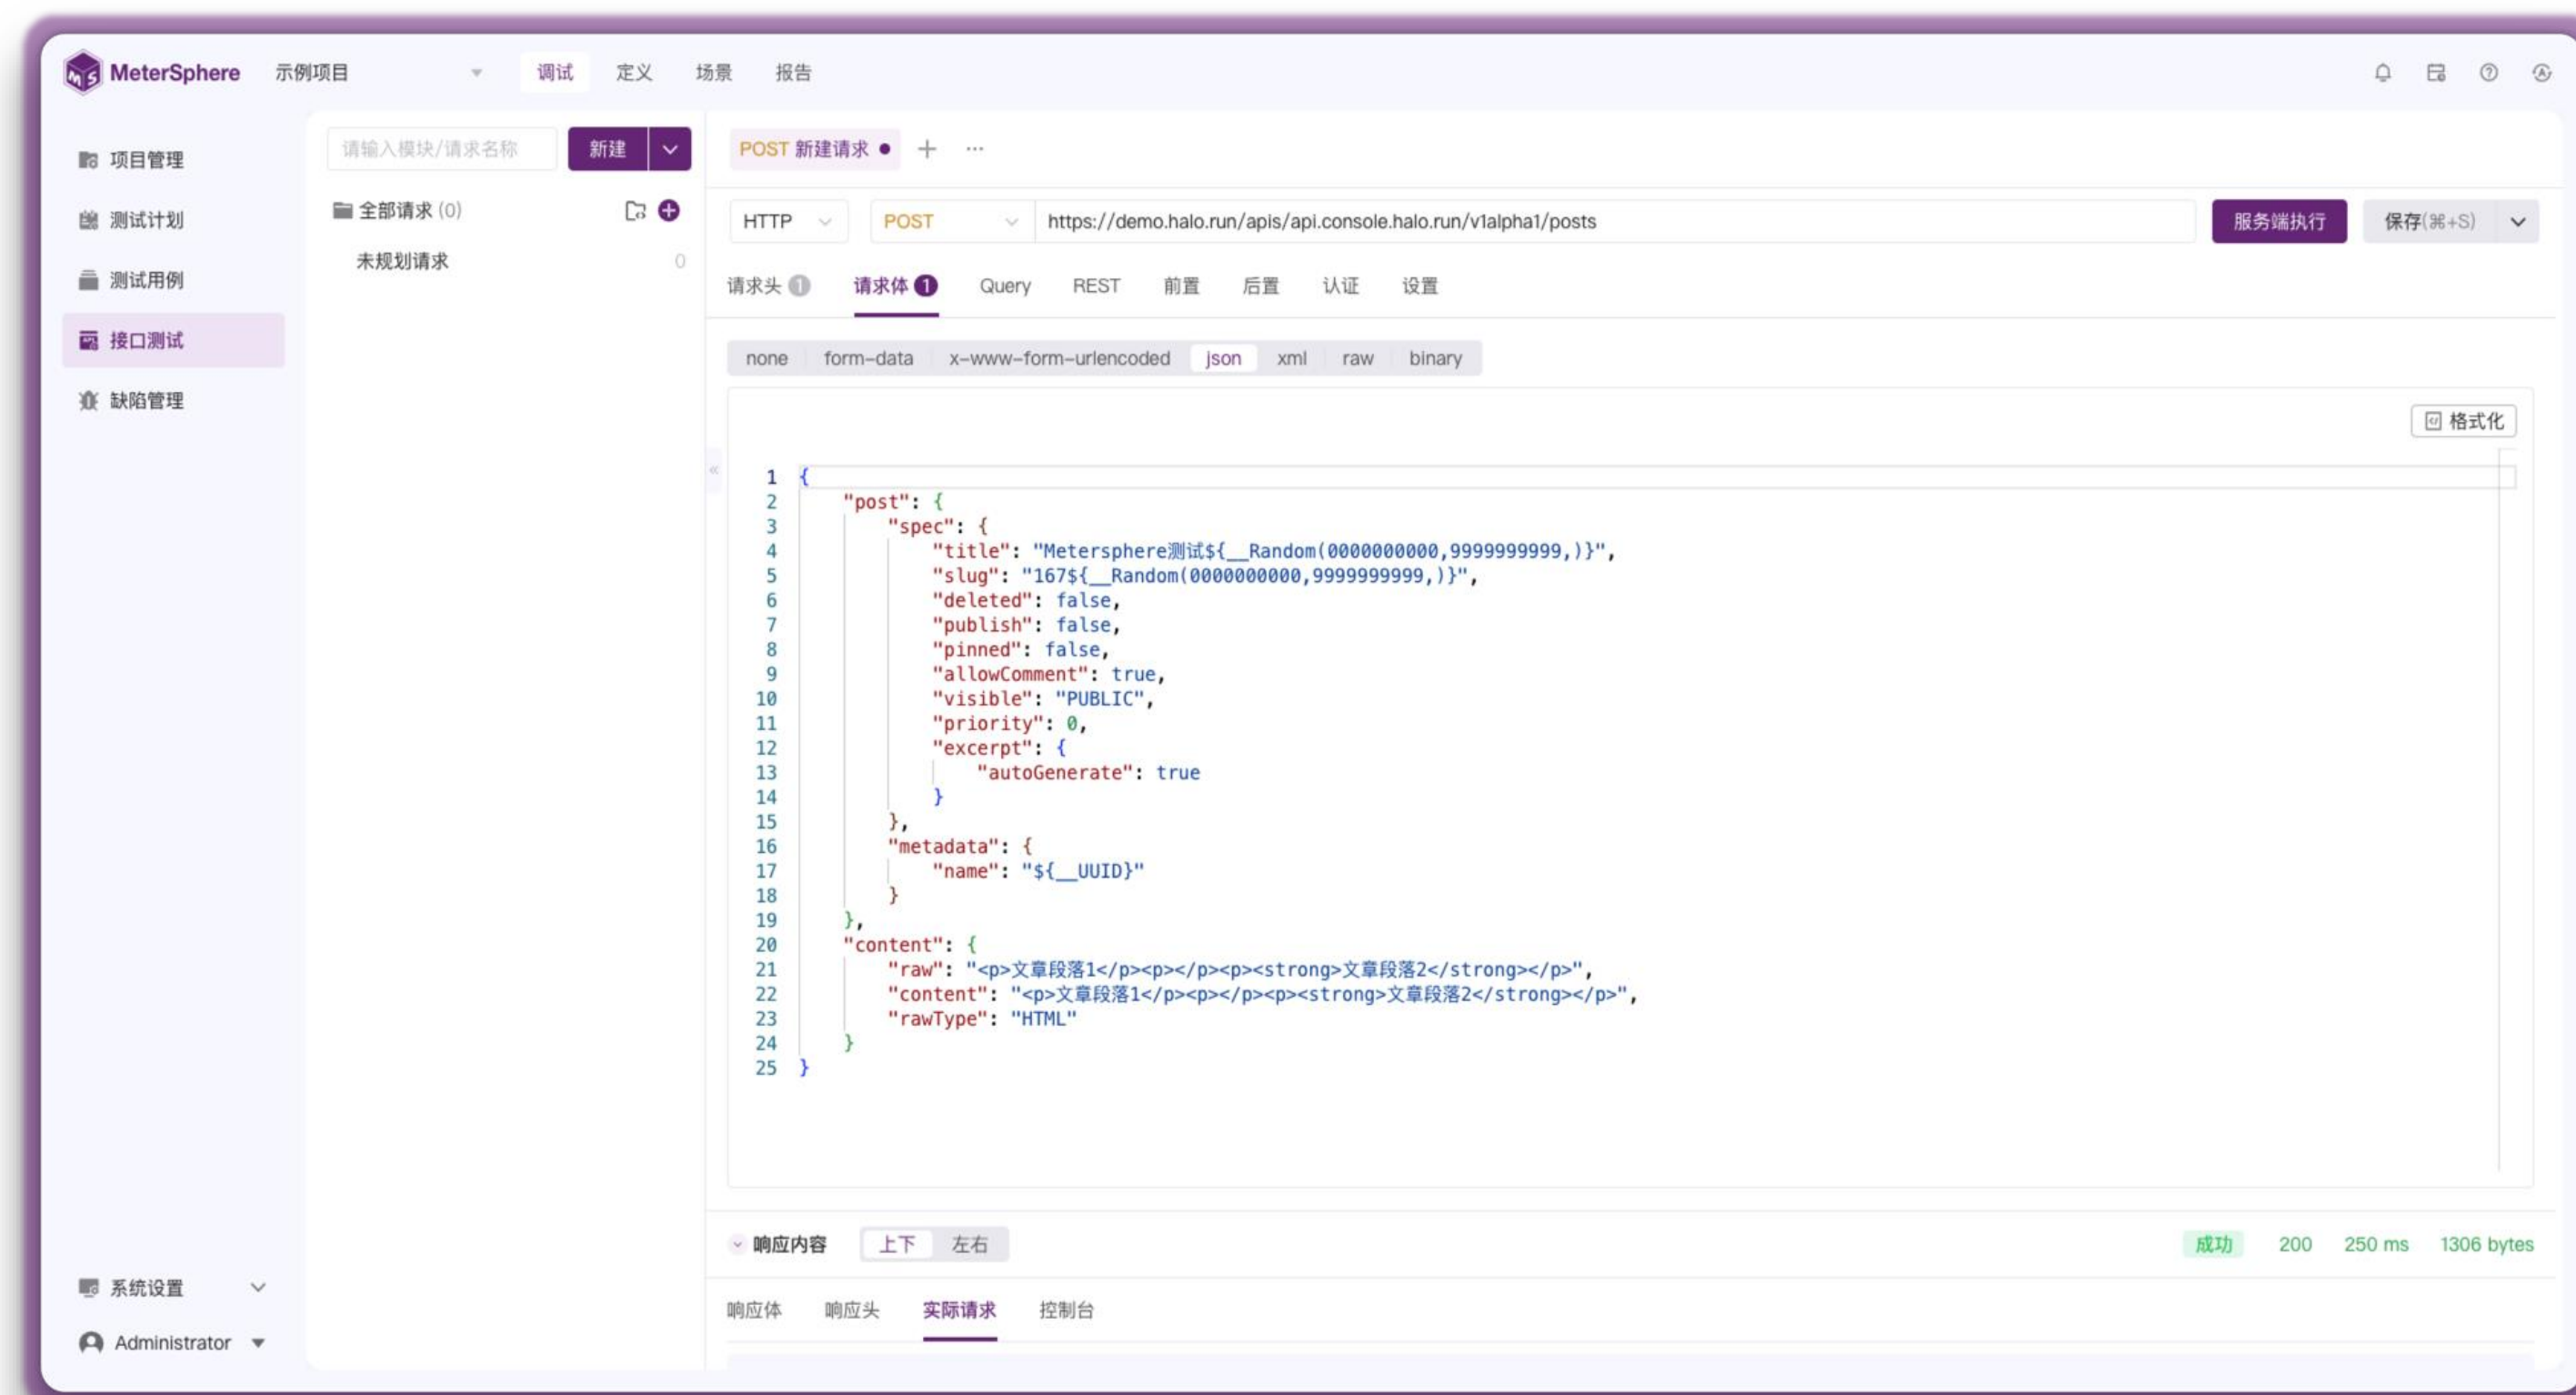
MeterSphere 示例项目 调试 定义 场景 报告

项目管理
测试计划
测试用例
接口测试
缺陷管理

请输入模块/请求名称 新建

全部请求 (0)
未规划请求 0

POST 新建请求 + ···

HTTP POST https://demo.halo.run/apis/api.console.halo.run/v1alpha1/posts 服务端执行 保存(⌘+S)

请求头 1 请求体 1 Query REST 前置 后置 认证 设置

none form-data x-www-form-urlencoded json xml raw binary

格式化

```
1 {
2     "post": {
3         "spec": {
4             "title": "Metersphere测试${__Random(0000000000,9999999999,)}",
5             "slug": "167${__Random(0000000000,9999999999,)}",
6             "deleted": false,
7             "publish": false,
8             "pinned": false,
9             "allowComment": true,
10            "visible": "PUBLIC",
11            "priority": 0,
12            "excerpt": {
13                "autoGenerate": true
14            }
15        },
16        "metadata": {
17            "name": "${__UUID}"
18        }
19    },
20    "content": {
21        "raw": "<p>文章段落1</p><p></p><p><strong>文章段落2</strong></p>",
22        "content": "<p>文章段落1</p><p></p><p><strong>文章段落2</strong></p>",
23        "rawType": "HTML"
24    }
25 }
```

响应内容 上下 左右 成功 200 250 ms 1306 bytes

响应体 响应头 实际请求 控制台

系统设置
Administrator